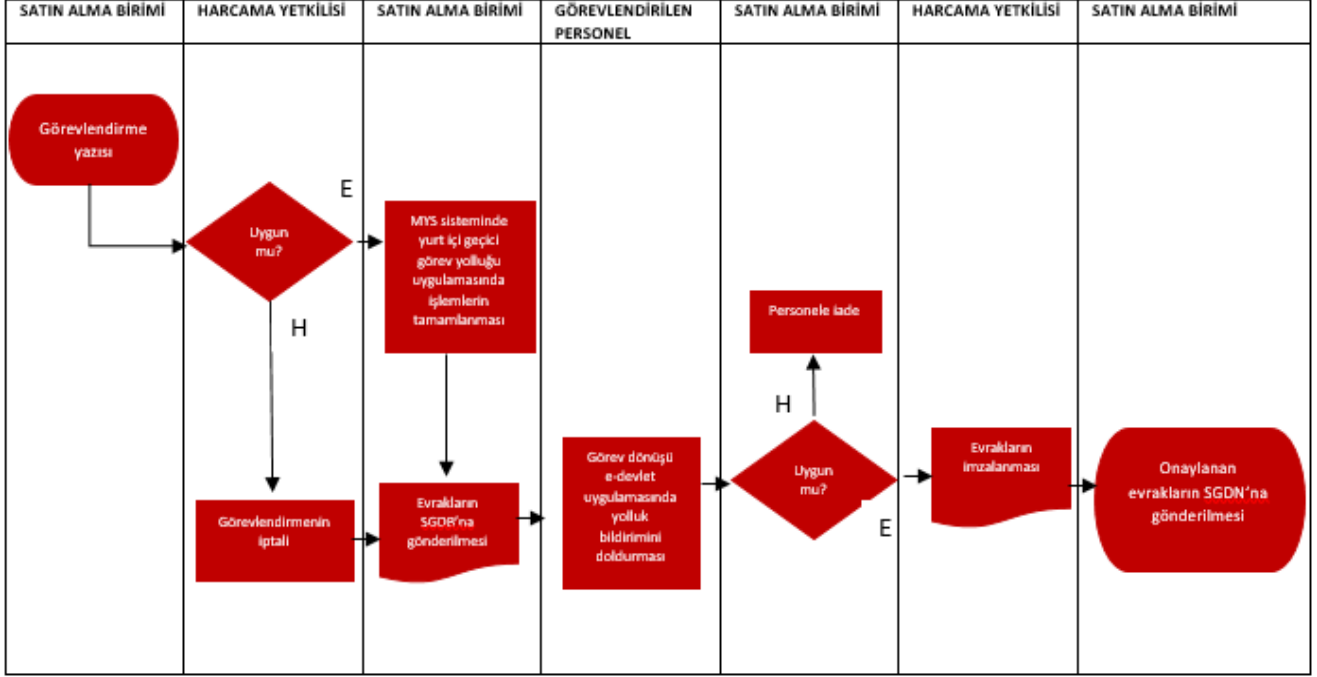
| SATIN ALMA BİRİMİ | HARCAMA YETKİLİSİ | SATIN ALMA BİRİMİ | GÖREVLENDİRİLEN PERSONEL | SATIN ALMA BİRİMİ | HARCAMA YETKİLİSİ | SATIN ALMA BİRİMİ |
|---|---|---|---|---|---|---|

Görevlendirme yazısı

Uygun mu?

E

H

MYS sisteminde yurt içi geçici görev yolluğu uygulamasında işlemlerin tamamlanması

Görevlendirmenin iptali

Evrakların SGDB'na gönderilmesi

Görev dönüşü e-devlet uygulamasında yolluk bildirimini doldurması

Personele iade

H

Uygun mu?

E

Evrakların imzalanması

Onaylanan evrakların SGDN'na gönderilmesi